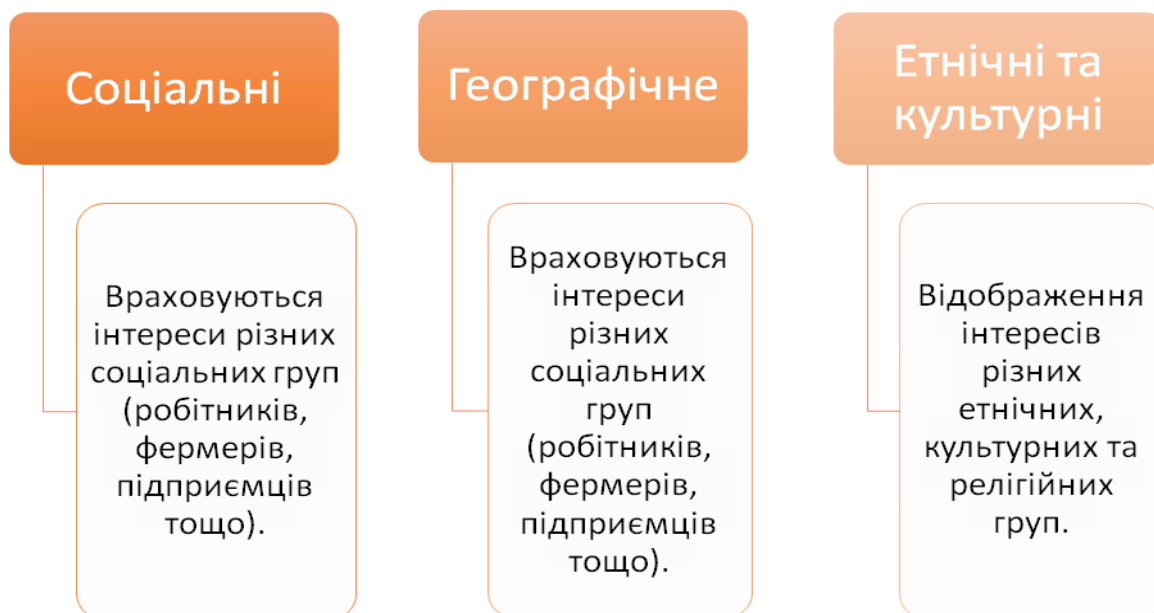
Соціальні

Враховуються інтереси різних соціальних груп (робітників, фермерів, підприємців тощо).

Географічне

Враховуються інтереси різних соціальних груп (робітників, фермерів, підприємців тощо).

Етнічні та культурні

Відображення інтересів різних етнічних, культурних та релігійних груп.